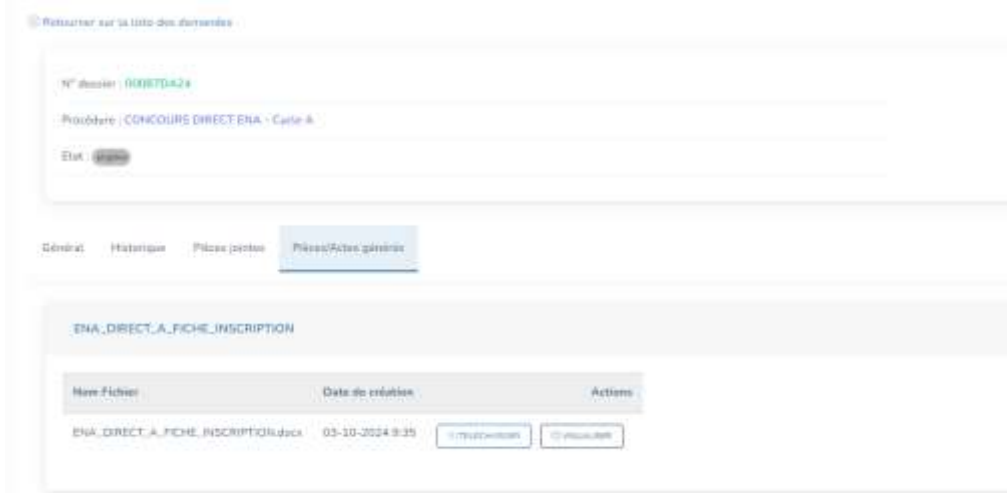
Retourner sur la liste des demandes

N° dossier : 00087DA2a

Procédure : CONCOURS DIRECT ENA - Cycle A

Etat : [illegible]

Général Historique Pièces jointes Pièces/Actes générés

ENA_DIRECT_A_FICHE_INSCRIPTION

| Nom Fichier | Date de création | Actions |
|---|---|---|
| ENA_DIRECT_A_FICHE_INSCRIPTION.docx | 03-10-2024 9:35 | TÉLÉCHARGER VISUALISER |